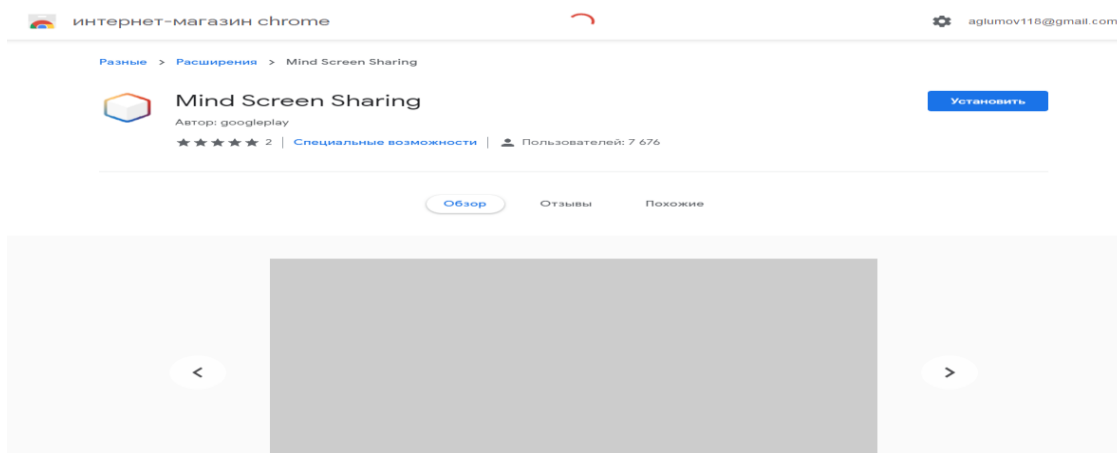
интернет-магазин chrome

aglumov118@gmail.com

Разные > Расширения > Mind Screen Sharing

Mind Screen Sharing

Автор: googleplay

★★★★★ 2 | Специальные возможности | Пользователей: 7 676

Установить

Обзор Отзывы Похожие

<

>